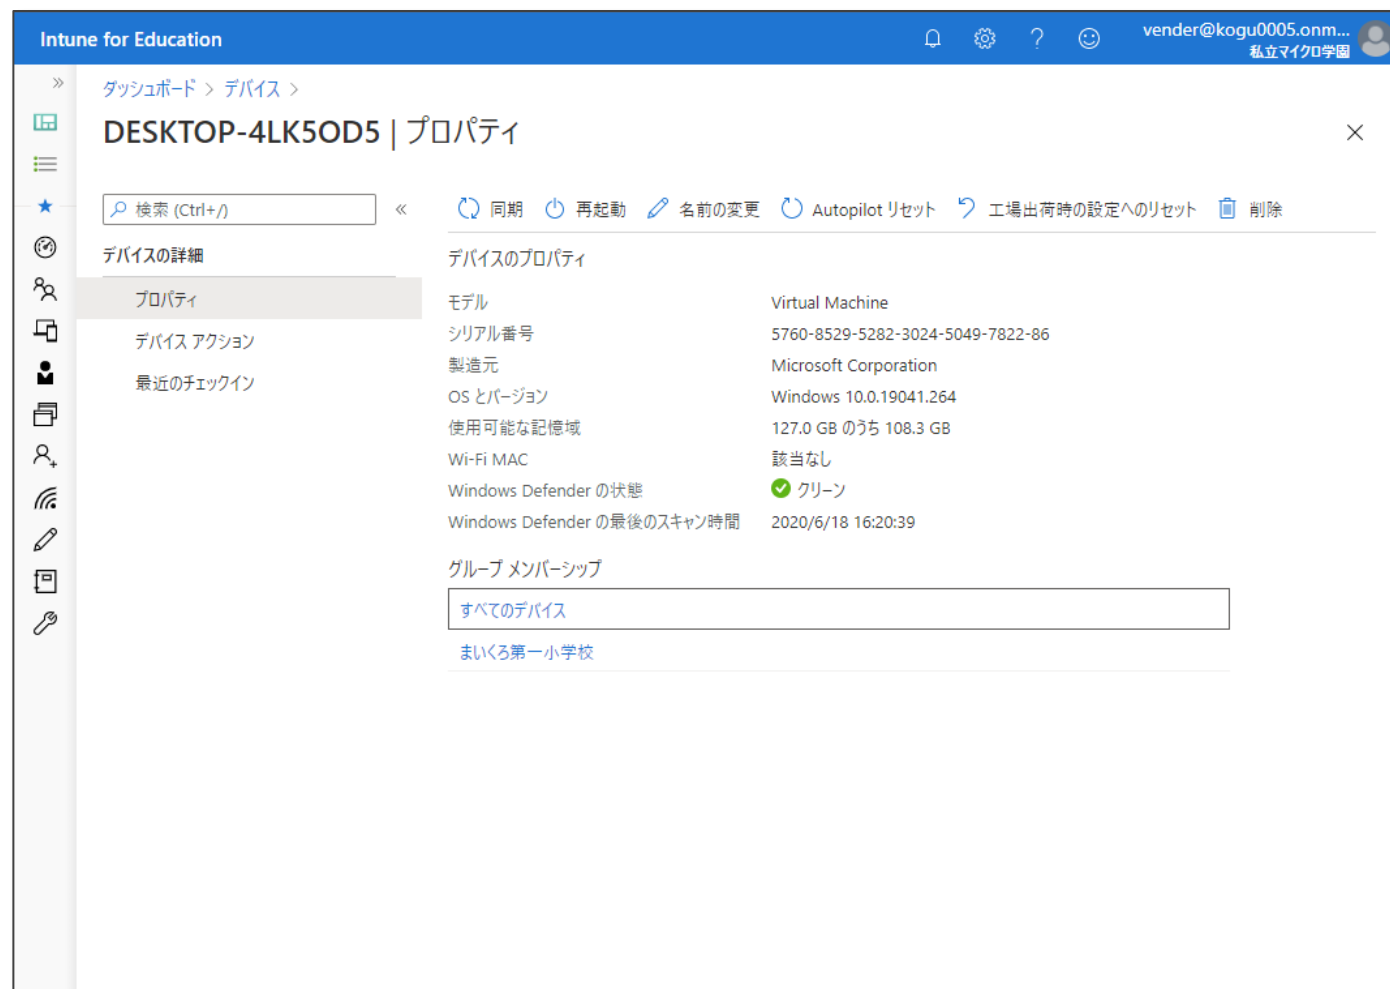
Intune for Education

vender@kogu0005.onm...
私立マイクロ学園

ダッシュボード > デバイス >

DESKTOP-4LK5OD5 | プロパティ

検索 (Ctrl+/)

デバイスの詳細

プロパティ

デバイス アクション

最近のチェックイン

同期　再起動　名前の変更　Autopilot リセット　工場出荷時の設定へのリセット　削除

デバイスのプロパティ

| | |
|---|---|
| モデル | Virtual Machine |
| シリアル番号 | 5760-8529-5282-3024-5049-7822-86 |
| 製造元 | Microsoft Corporation |
| OS とバージョン | Windows 10.0.19041.264 |
| 使用可能な記憶域 | 127.0 GB のうち 108.3 GB |
| Wi-Fi MAC | 該当なし |
| Windows Defender の状態 | クリーン |
| Windows Defender の最後のスキャン時間 | 2020/6/18 16:20:39 |

グループ メンバーシップ

すべてのデバイス

まいくろ第一小学校